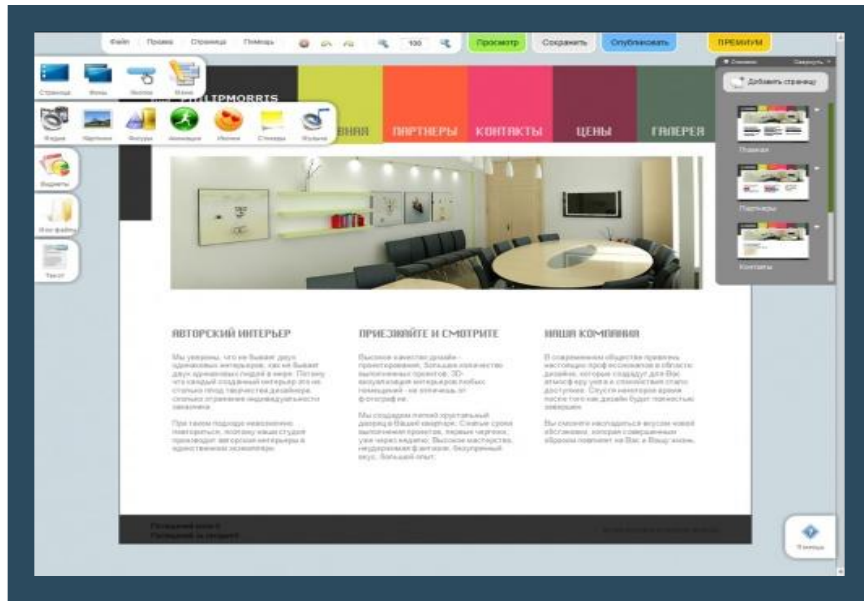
Файл Правка Страница Помощь 100 Просмотр Сохранить Опубликовать ПРЕМИУМ

Страница Фоны Кнопки Меню

Фотки Картинки Фигуры Анимации Иконки Стикеры Музыка

Виджеты Мои файлы Текст

PHILIPMORRIS

ГЛАВНАЯ ПАРТНЕРЫ КОНТАКТЫ ЦЕНЫ ГАЛЕРЕЯ

Свернуть

Добавить страницу

Главная

Партнеры

Контакты

АВТОРСКИЙ ИНТЕРЬЕР

Мы уверены, что не бывает двух одинаковых интерьеров, как не бывает двух одинаковых людей в мире. Потому что каждый созданный интерьер это не столько плод творчества дизайнера, сколько отражение индивидуальности заказчика.

При таком подходе невозможно повториться, поэтому наша студия производит авторские интерьеры в единственном экземпляре.

ПРИЕЗЖАЙТЕ И СМОТРИТЕ

Высокое качество дизайн-проектирования. Большое количество выполненных проектов. 3D-визуализация интерьеров любых помещений - не отличишь от фотографии.

Мы создадим легкий прозрачный дворец в Вашей квартире. Сложные схемы выполнения проектов, первые чертежи, уже через неделю. Высокое мастерство, неудержимая фантазия, безупречный вкус, большой опыт.

НАША КОМПАНИЯ

В современном обществе правилом настоящих профессионалов в области дизайна, которые создадут для Вас атмосферу уюта и спокойствия стало доступнее. Спустя некоторое время после того как дизайн будет полностью завершен.

Вы сможете насладиться вкусом новой обстановки, которая совершенным образом повлияет на Вас и Вашу жизнь.

Последний проект
Последний за неделю

Помощь